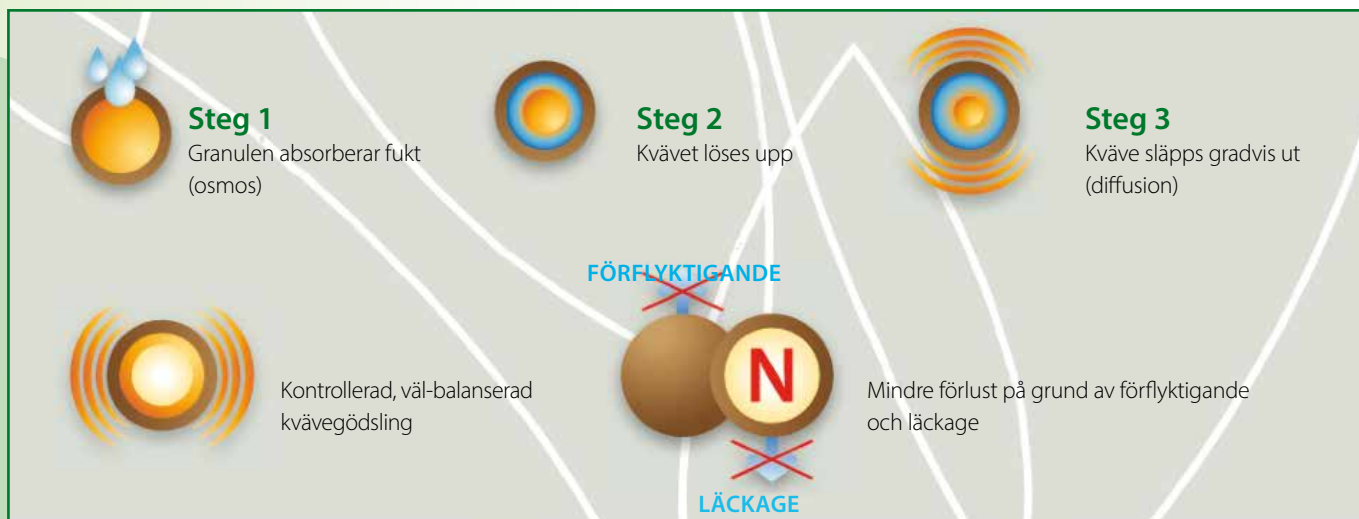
Steg 1
Granulen absorberar fukt (osmos)

Steg 2
Kvävet löses upp

Steg 3
Kväve släpps gradvis ut (diffusion)

FÖRFLYKTIGANDE

Kontrollerad, väl-balanserad kvävegödsling

N

Mindre förlust på grund av förflyktigande och läckage

LÄCKAGE